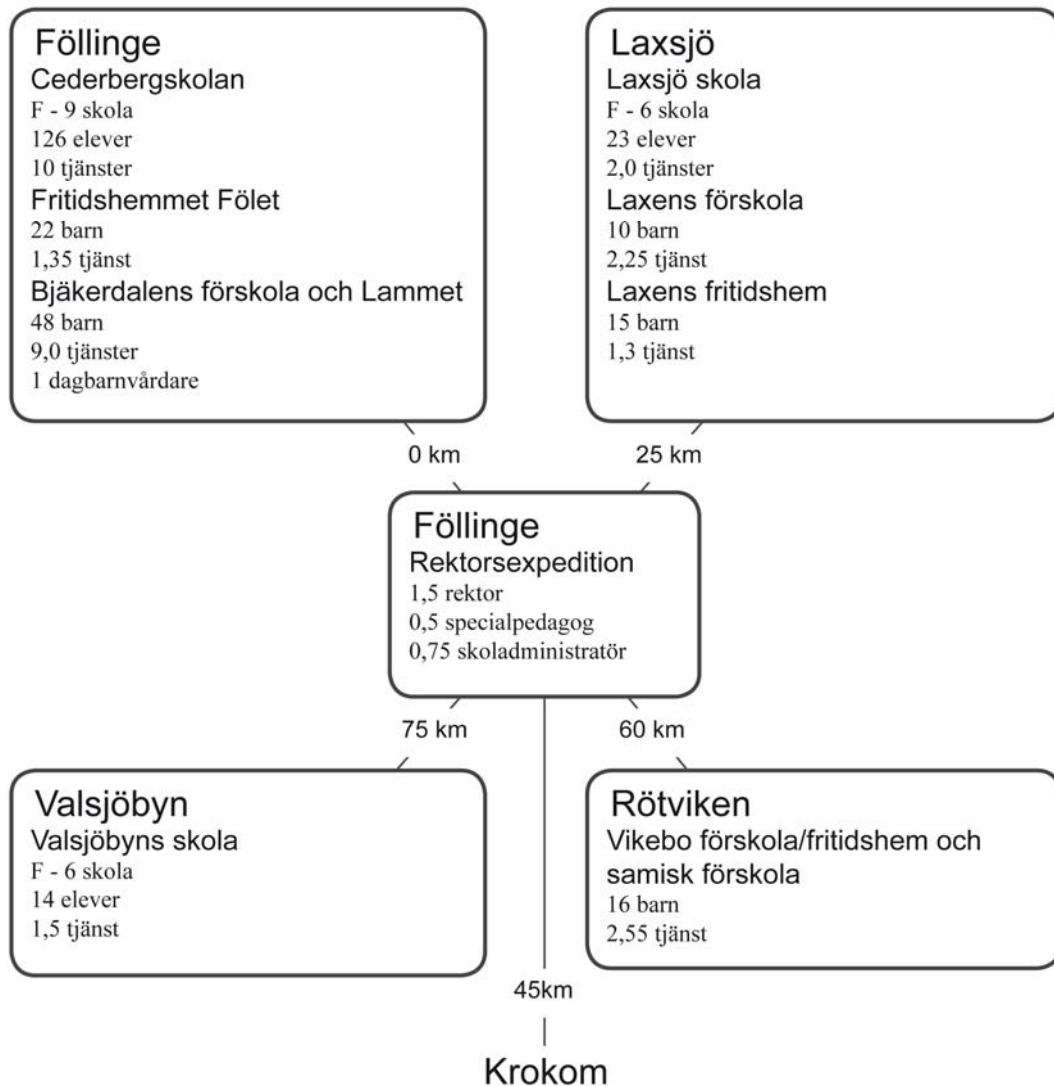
Föllinge
Cederbergskolan
F - 9 skola
126 elever
10 tjänster
Fritidshemmet Fölet
22 barn
1,35 tjänst
Bjäkerdalens förskola och Lammet
48 barn
9,0 tjänster
1 dagbarnvårdare

Laxsjö
Laxsjö skola
F - 6 skola
23 elever
2,0 tjänster
Laxens förskola
10 barn
2,25 tjänst
Laxens fritidshem
15 barn
1,3 tjänst

0 km

25 km

Föllinge
Rektorsexpedition
1,5 rektor
0,5 specialpedagog
0,75 skoladministratör

75 km

60 km

Valsjöbyn
Valsjöbyns skola
F - 6 skola
14 elever
1,5 tjänst

Rötviken
Vikebo förskola/fritidshem och samisk förskola
16 barn
2,55 tjänst

45km

Krokom